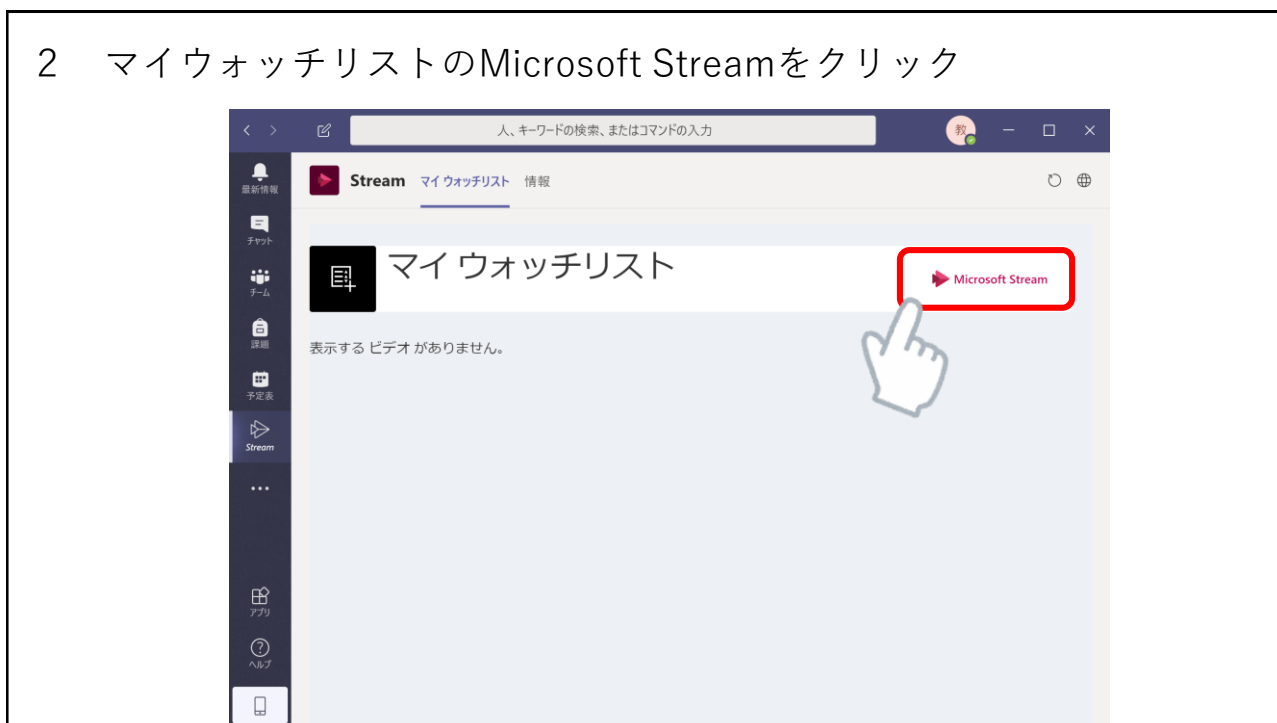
2　マイウォッチリストのMicrosoft Streamをクリック

人、キーワードの検索、またはコマンドの入力

教

最新情報

チャット

チーム

課題

予定表

Stream

...

アプリ

ヘルプ

Stream　マイ ウォッチリスト　情報

マイ ウォッチリスト

Microsoft Stream

表示する ビデオ がありません。